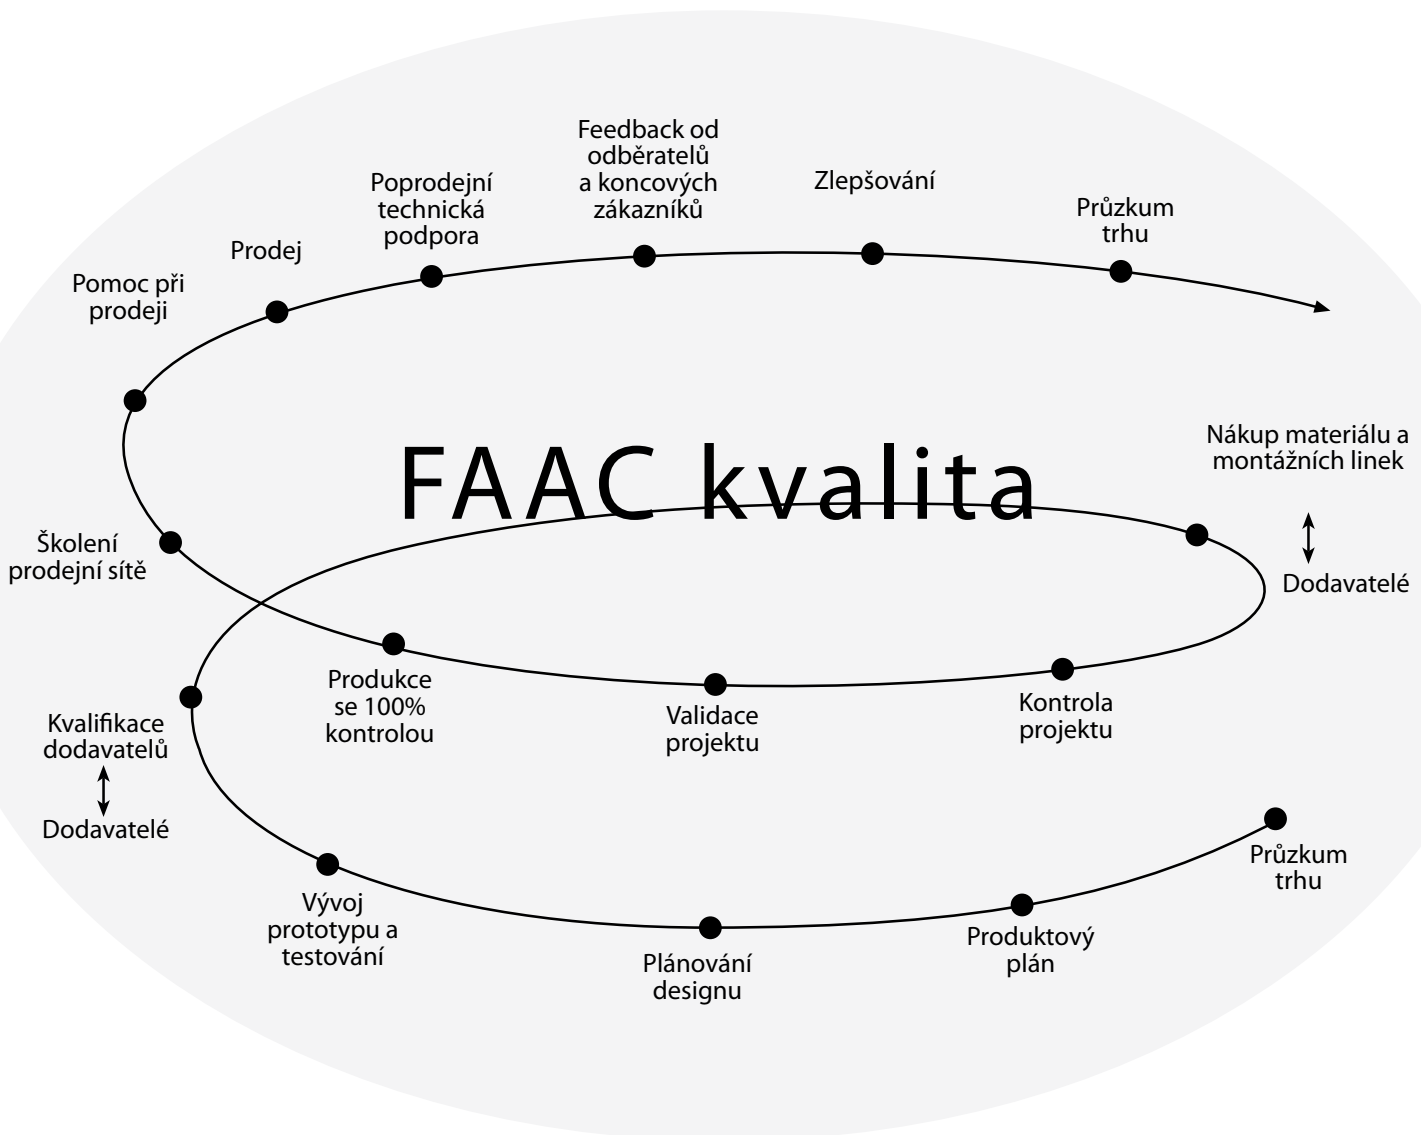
FAAC kvalita

Průzkum trhu

Produktový plán

Plánování designu

Vývoj prototypu a testování

Kvalifikace dodavatelů

Dodavatelé

Produkce se 100% kontrolou

Validace projektu

Kontrola projektu

Nákup materiálu a montážních linek

Dodavatelé

Školení prodejní sítě

Pomoc při prodeji

Prodej

Poprodejní technická podpora

Feedback od odběratelů a koncových zákazníků

Zlepšování

Průzkum trhu